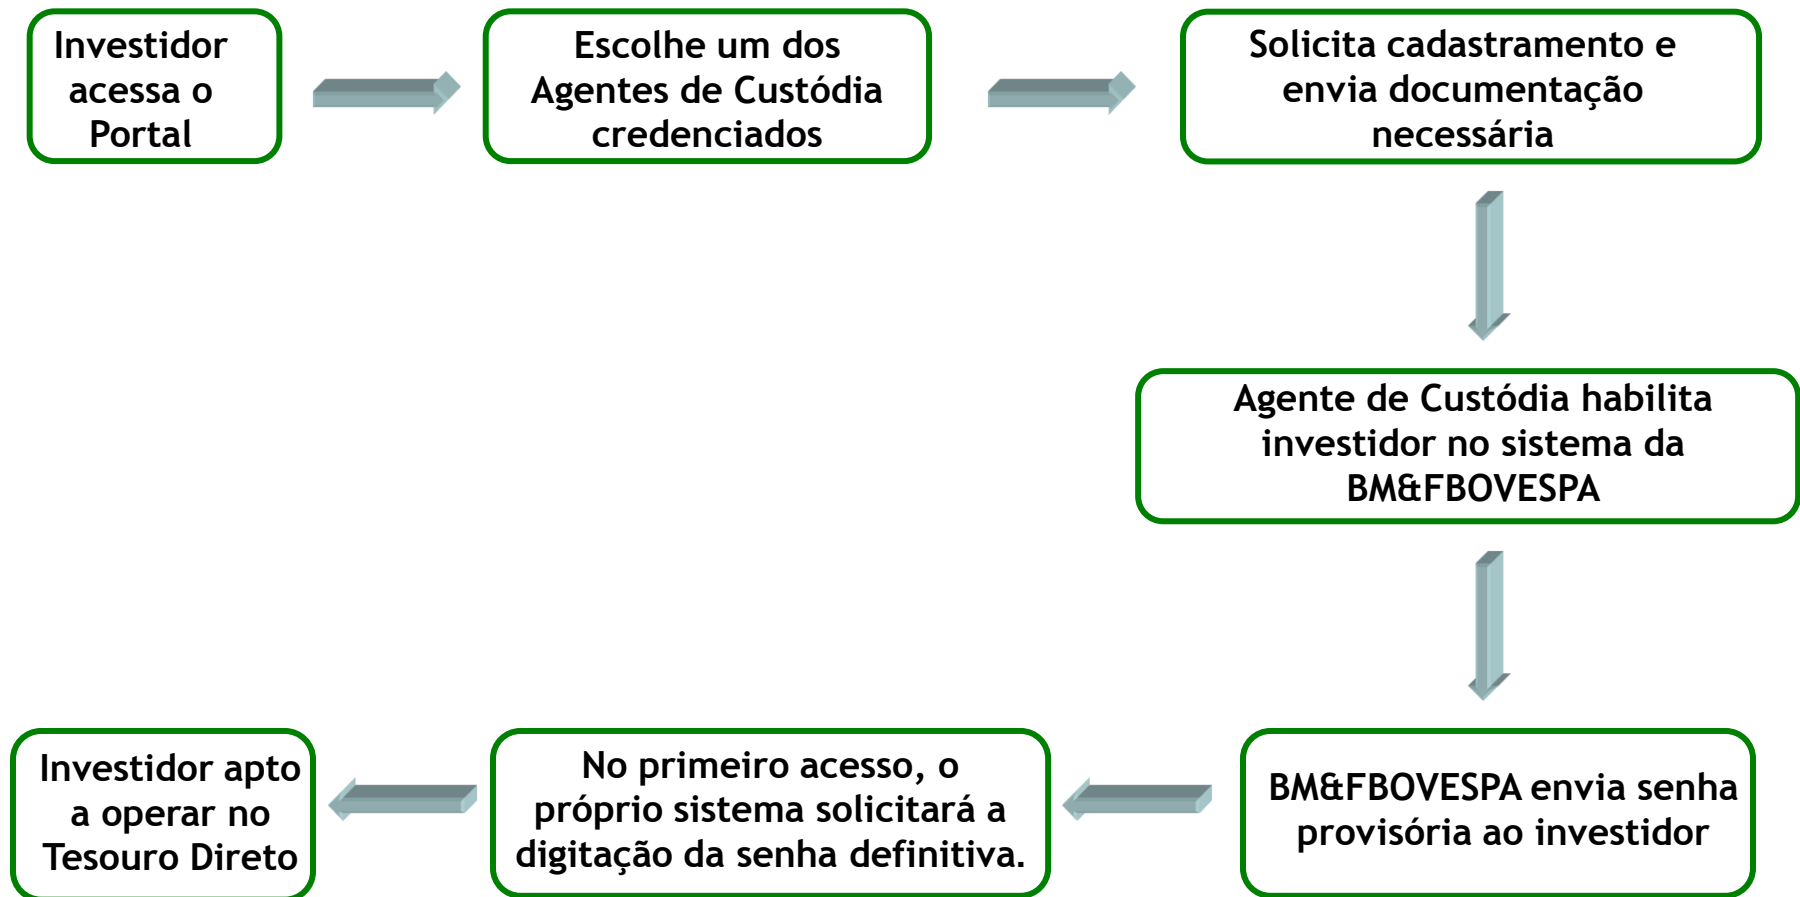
Investidor acessa o Portal

Escolhe um dos Agentes de Custódia credenciados

Solicita cadastramento e envia documentação necessária

Agente de Custódia habilita investidor no sistema da BM&FBOVESPA

BM&FBOVESPA envia senha provisória ao investidor

No primeiro acesso, o próprio sistema solicitará a digitação da senha definitiva.

Investidor apto a operar no Tesouro Direto